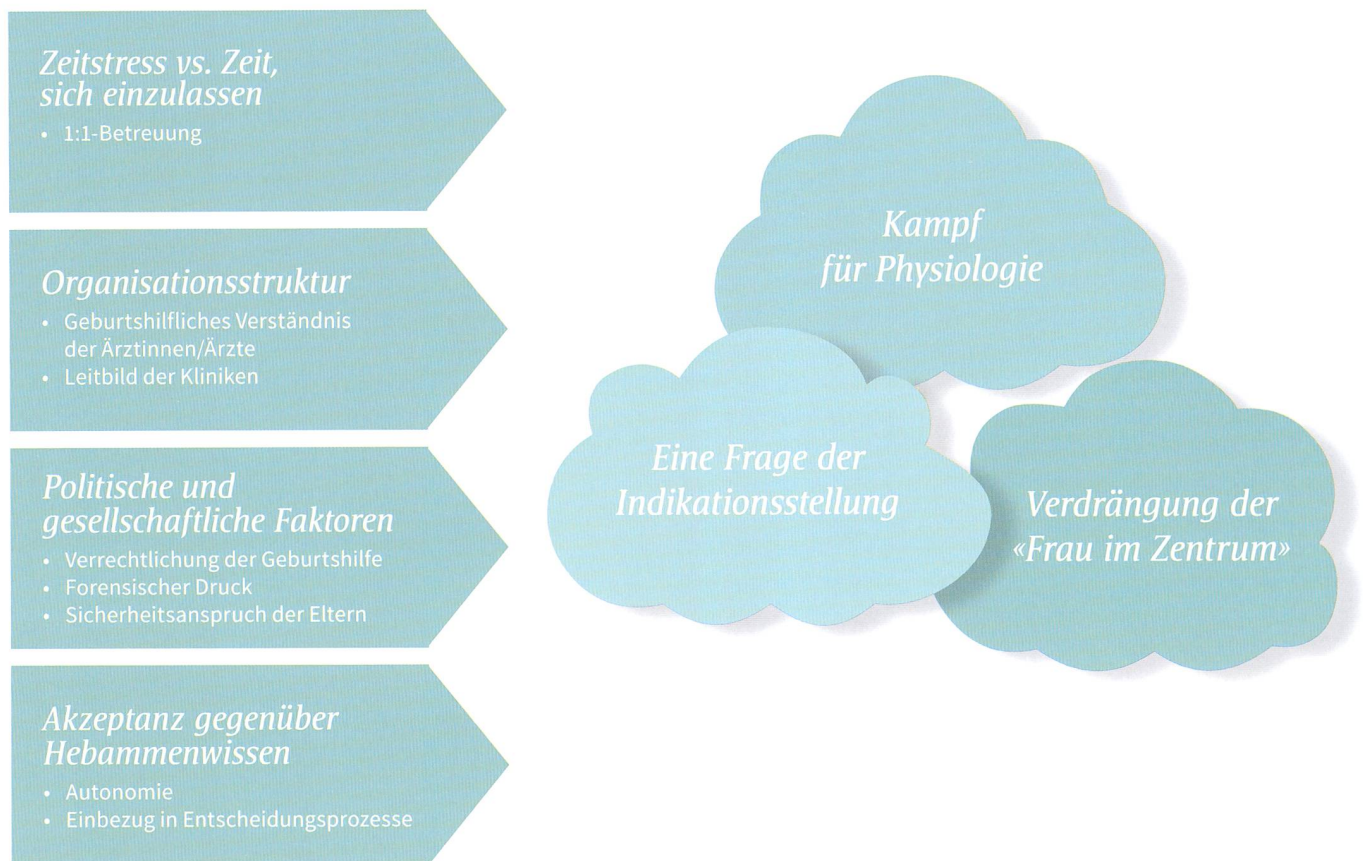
Zeitstress vs. Zeit, sich einzulassen
• 1:1-Betreuung

Organisationsstruktur
• Geburtshilfliches Verständnis der Ärztinnen/Ärzte
• Leitbild der Kliniken

Politische und gesellschaftliche Faktoren
• Verrechtlichung der Geburtshilfe
• Forensischer Druck
• Sicherheitsanspruch der Eltern

Akzeptanz gegenüber Hebammenwissen
• Autonomie
• Einbezug in Entscheidungsprozesse

Kampf für Physiologie

Eine Frage der Indikationsstellung

Verdrängung der «Frau im Zentrum»